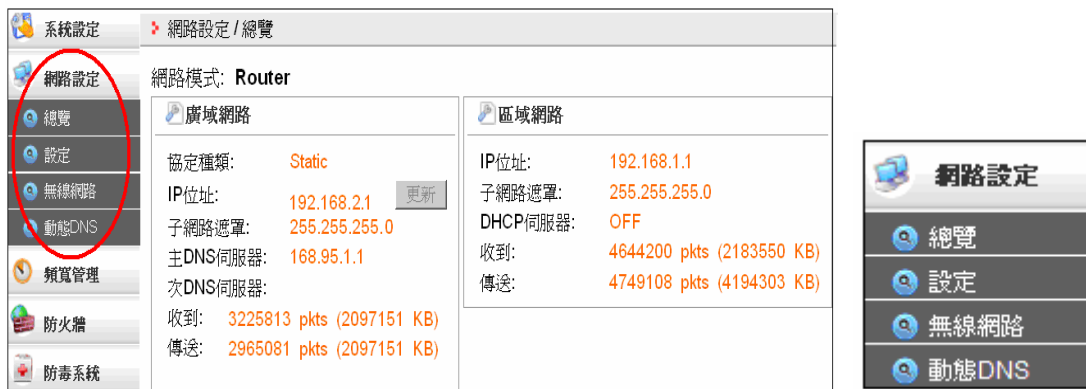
系統設定
網路設定
總覽
設定
無線網路
動態DNS
頻寬管理
防火牆
防毒系統

網路設定 / 總覽

網路模式: Router

廣域網路

| | |
|---|---|
| 協定種類: | Static |
| IP位址: | 192.168.2.1 更新 |
| 子網路遮罩: | 255.255.255.0 |
| 主DNS伺服器: | 168.95.1.1 |
| 次DNS伺服器: | |
| 收到: | 3225813 pkts (2097151 KB) |
| 傳送: | 2965081 pkts (2097151 KB) |

區域網路

| | |
|---|---|
| IP位址: | 192.168.1.1 |
| 子網路遮罩: | 255.255.255.0 |
| DHCP伺服器: | OFF |
| 收到: | 4644200 pkts (2183550 KB) |
| 傳送: | 4749108 pkts (4194303 KB) |

網路設定
總覽
設定
無線網路
動態DNS